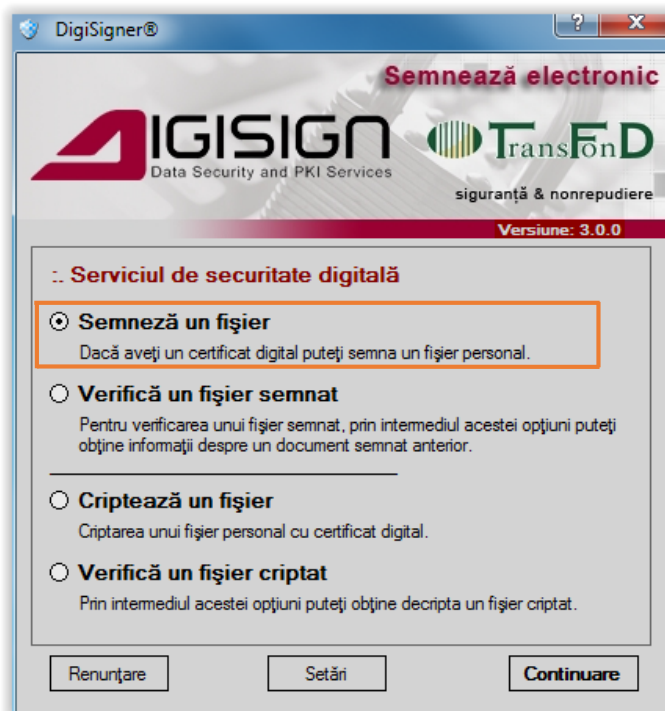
DigiSigner®

?

X

Semnează electronic

DIGISIGN
Data Security and PKI Services

TransFonD

siguranță & nonrepudiere

Versiune: 3.0.0

:. Serviciul de securitate digitală

Semnează un fişier
Dacă aveţi un certificat digital puteţi semna un fişier personal.

Verifică un fişier semnat
Pentru verificarea unui fişier semnat, prin intermediul acestei opţiuni puteţi obţine informaţii despre un document semnat anterior.

Criptează un fişier
Criptarea unui fişier personal cu certificat digital.

Verifică un fişier criptat
Prin intermediul acestei opţiuni puteţi obţine decripta un fişier criptat.

Renunţare

Setări

Continuare